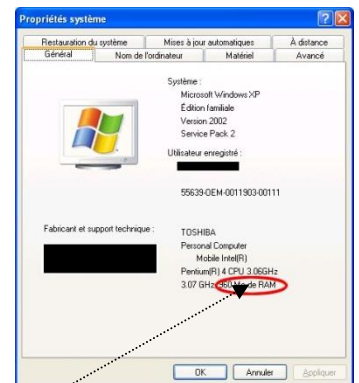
Propriétés système

Restauration du système | Mises à jour automatiques | À distance
Général | Nom de l'ordinateur | Matériel | Avancé

Système :
Microsoft Windows XP
Édition familiale
Version 2002
Service Pack 2

Utilisateur enregistré :

55639-OEM-0011903-00111

Fabricant et support technique :

TOSHIBA
Personal Computer
Mobile Intel(R)
Pentium(R) 4 CPU 3.06GHz
3.07 GHz, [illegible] de RAM

OK | Annuler | Appliquer